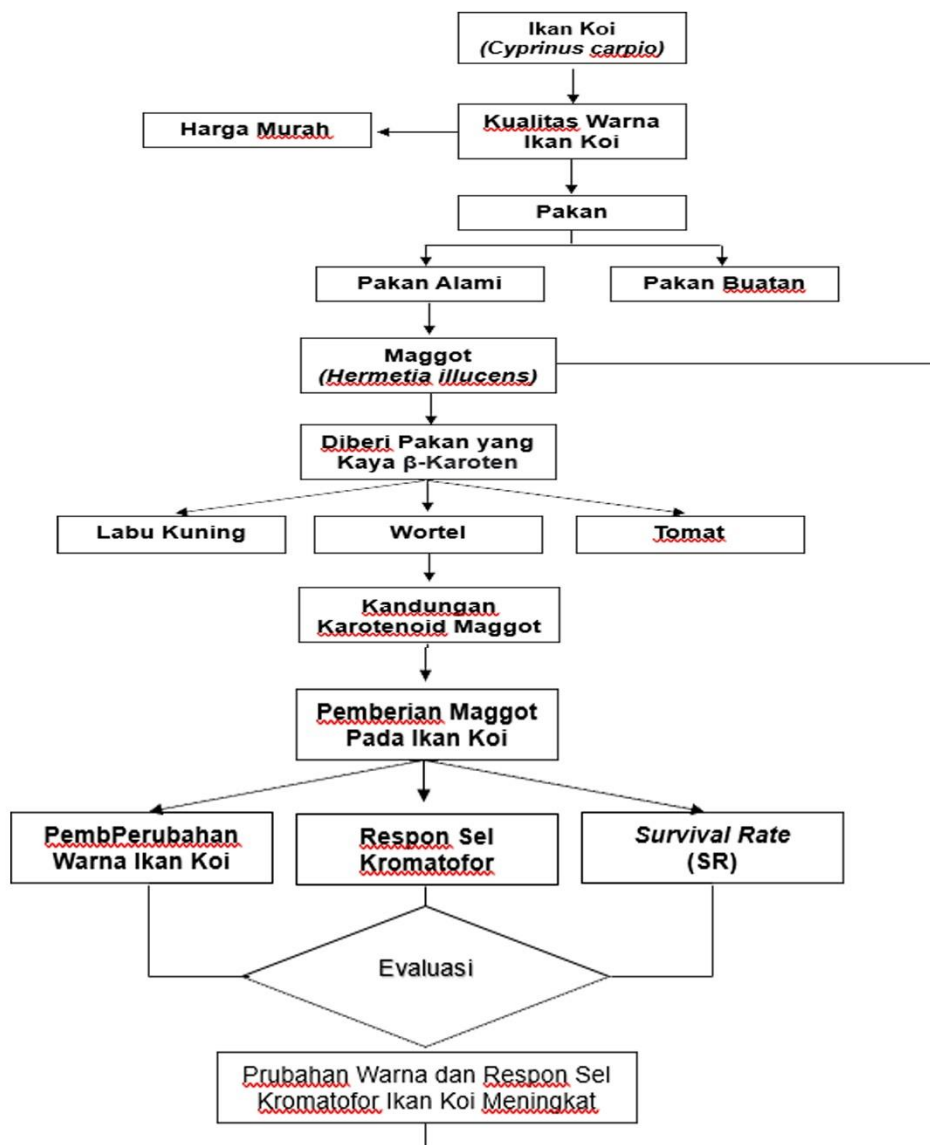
Ikan Koi
(Cyprinus carpio)

Kualitas Warna Ikan Koi

Harga Murah

Pakan

Pakan Alami

Pakan Buatan

Maggot
(Hermetia illucens)

Diberi Pakan yang Kaya β-Karoten

Labu Kuning

Wortel

Tomat

Kandungan Karotenoid Maggot

Pemberian Maggot Pada Ikan Koi

PembPerubahan Warna Ikan Koi

Respon Sel Kromatofor

Survival Rate (SR)

Evaluasi

Prubahan Warna dan Respon Sel Kromatofor Ikan Koi Meningkat